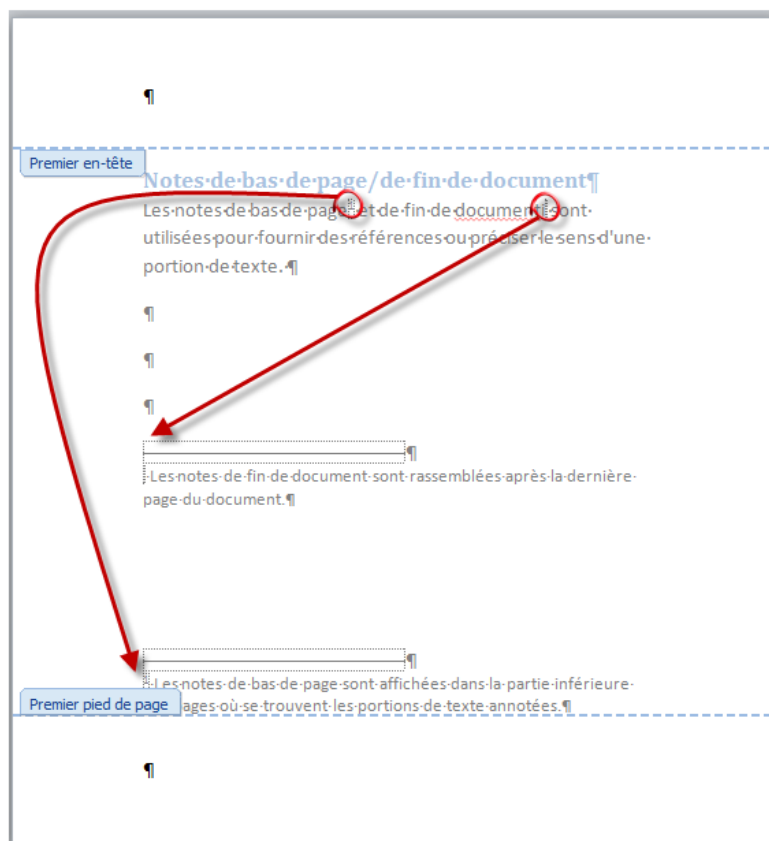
¶

Premier en-tête

Notes·de·bas·de·page/de·fin·de·document¶

Les·notes·de·bas·de·page·et·de·fin·de·document·sont·utilisées·pour·fournir·des·références·ou·préciser·le·sens·d'une·portion·de·texte.·¶

¶

¶

¶

¶

Les·notes·de·fin·de·document·sont·rassemblées·après·la·dernière·page·du·document.¶

¶

Les·notes·de·bas·de·page·sont·affichées·dans·la·partie·inférieure·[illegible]ages·où·se·trouvent·les·portions·de·texte·annotées.¶

Premier pied de page

¶